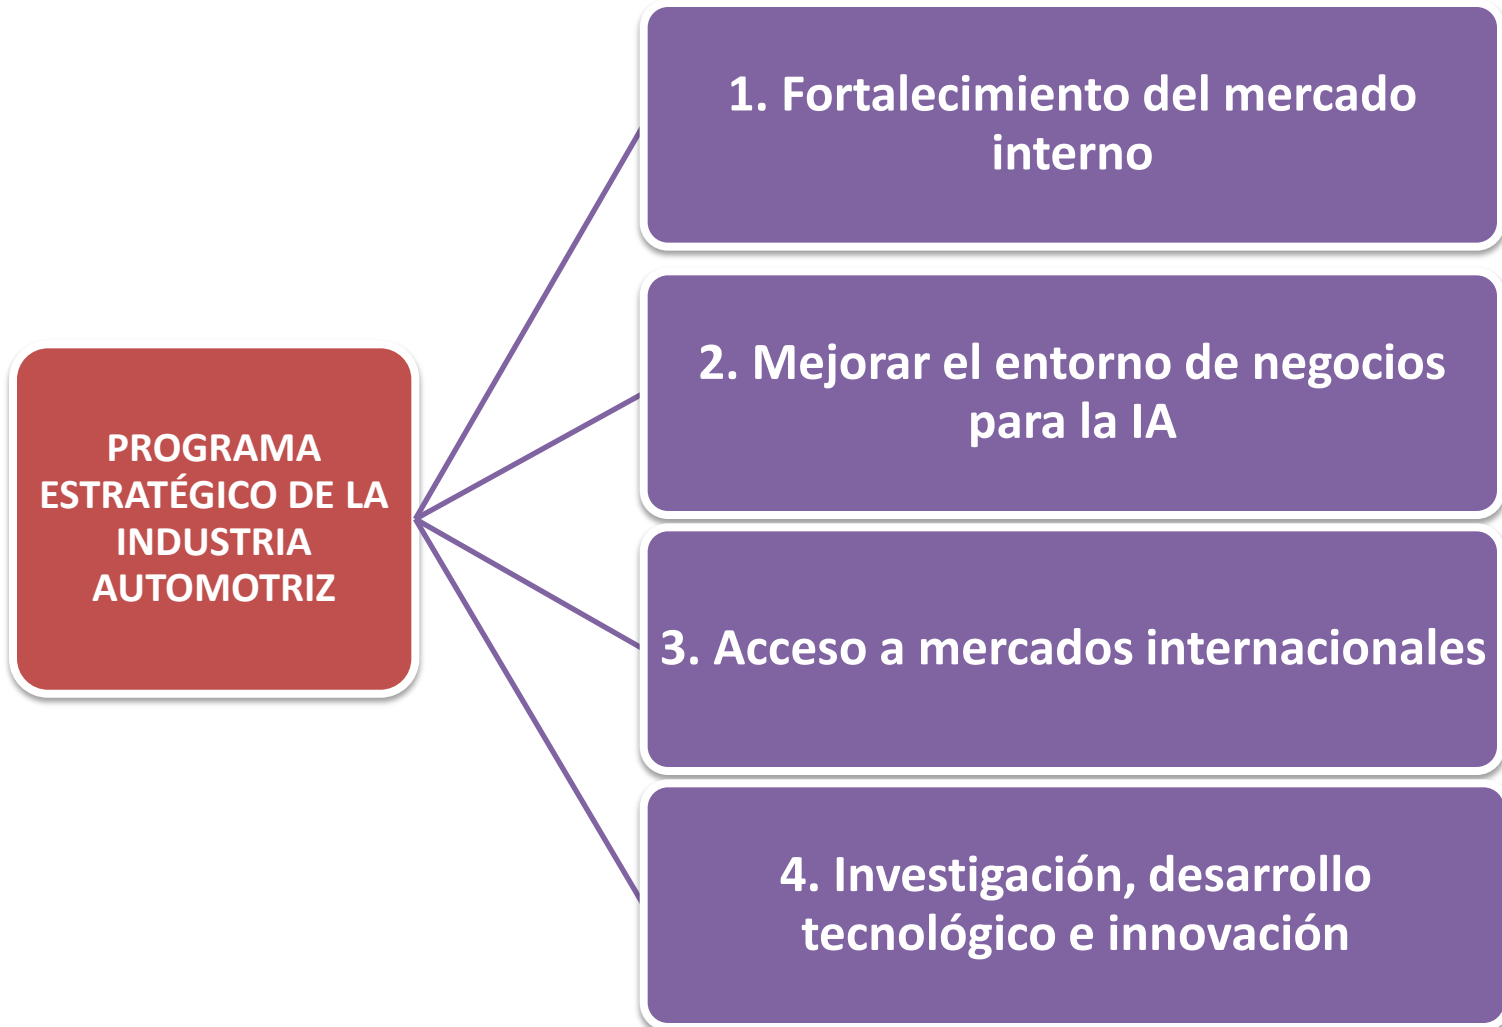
PROGRAMA ESTRATÉGICO DE LA INDUSTRIA AUTOMOTRIZ

1. Fortalecimiento del mercado interno

2. Mejorar el entorno de negocios para la IA

3. Acceso a mercados internacionales

4. Investigación, desarrollo tecnológico e innovación